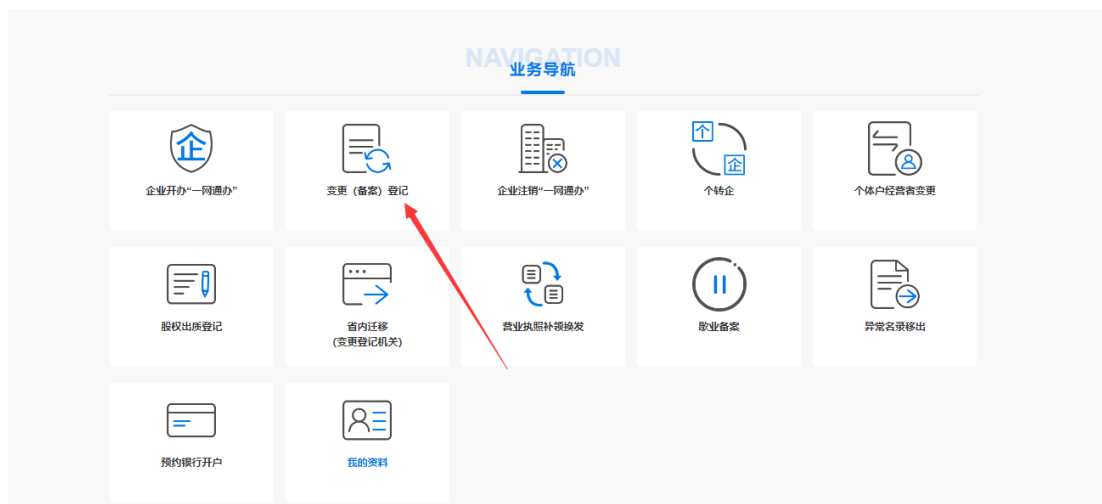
NAVIGATION
业务导航

企

企业开办"一网通办"

变更（备案）登记

企业注销"一网通办"

个
企

个转企

个体户经营者变更

股权出质登记

省内迁移
（变更登记机关）

营业执照补领换发

歇业备案

异常名录移出

预约银行开户

我的资料